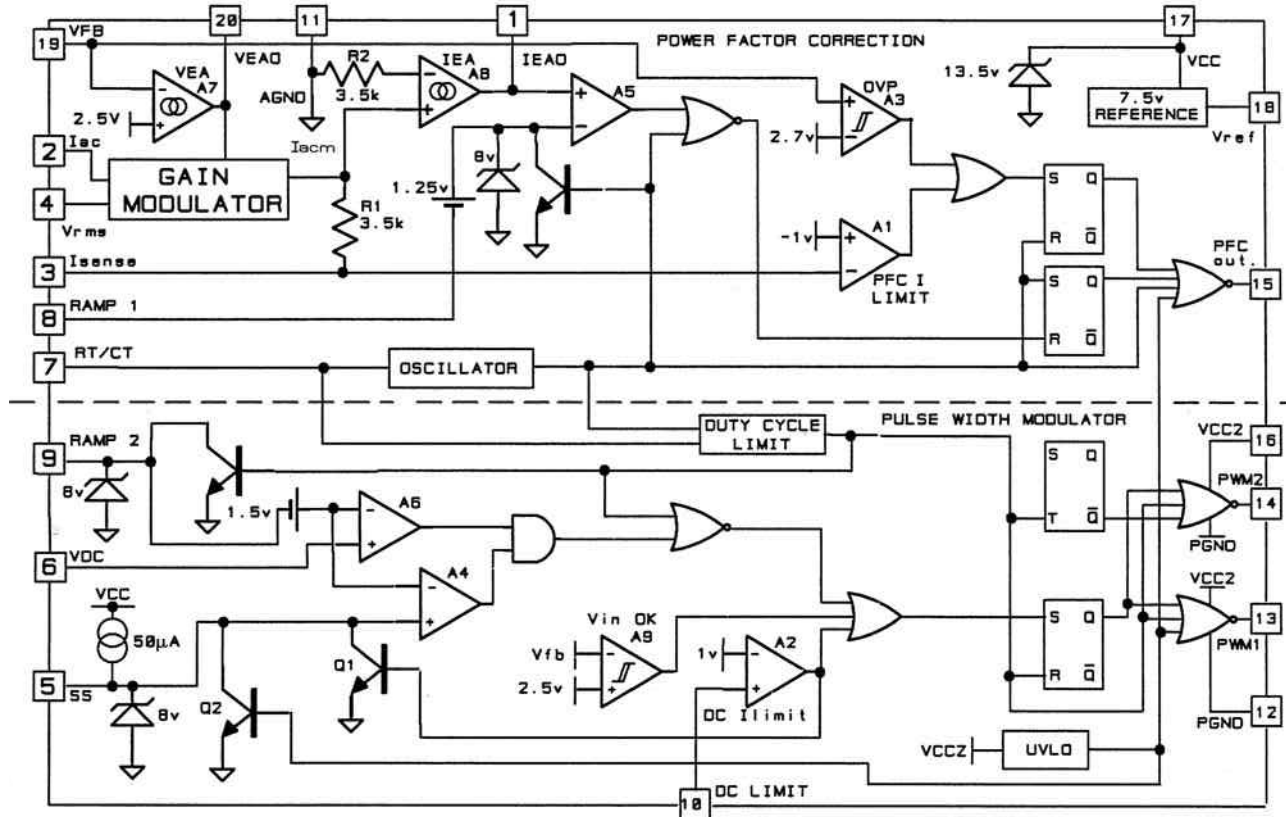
19 VFB
20 VEAO
11
1
17
POWER FACTOR CORRECTION
VEA A7
2.5V
R2 3.5k
AGND
IEA A8
IEAO
A5
OVP A3
2.7v
13.5v
VCC
7.5v REFERENCE
18
Vref
2 Iac
Iacm
GAIN MODULATOR
4
Vrms
R1 3.5k
1.25v
8v
A1
-1v
PFC I LIMIT
S Q
R $\overline{Q}$
3 Isense
S Q
R $\overline{Q}$
PFC out.
15
8 RAMP 1
7 RT/CT
OSCILLATOR
DUTY CYCLE LIMIT
PULSE WIDTH MODULATOR
9 RAMP 2
8v
1.5v
A6
VCC2 16
S Q
T $\overline{Q}$
PWM2
14
PGND
6 VDC
A4
VCC2
VCC
50µA
Vin OK A9
Vfb
2.5v
1v
A2
DC Ilimit
S Q
R $\overline{Q}$
13
PWM1
Q1
5 SS
8v
Q2
PGND 12
VCCZ
UVLO
10 DC LIMIT